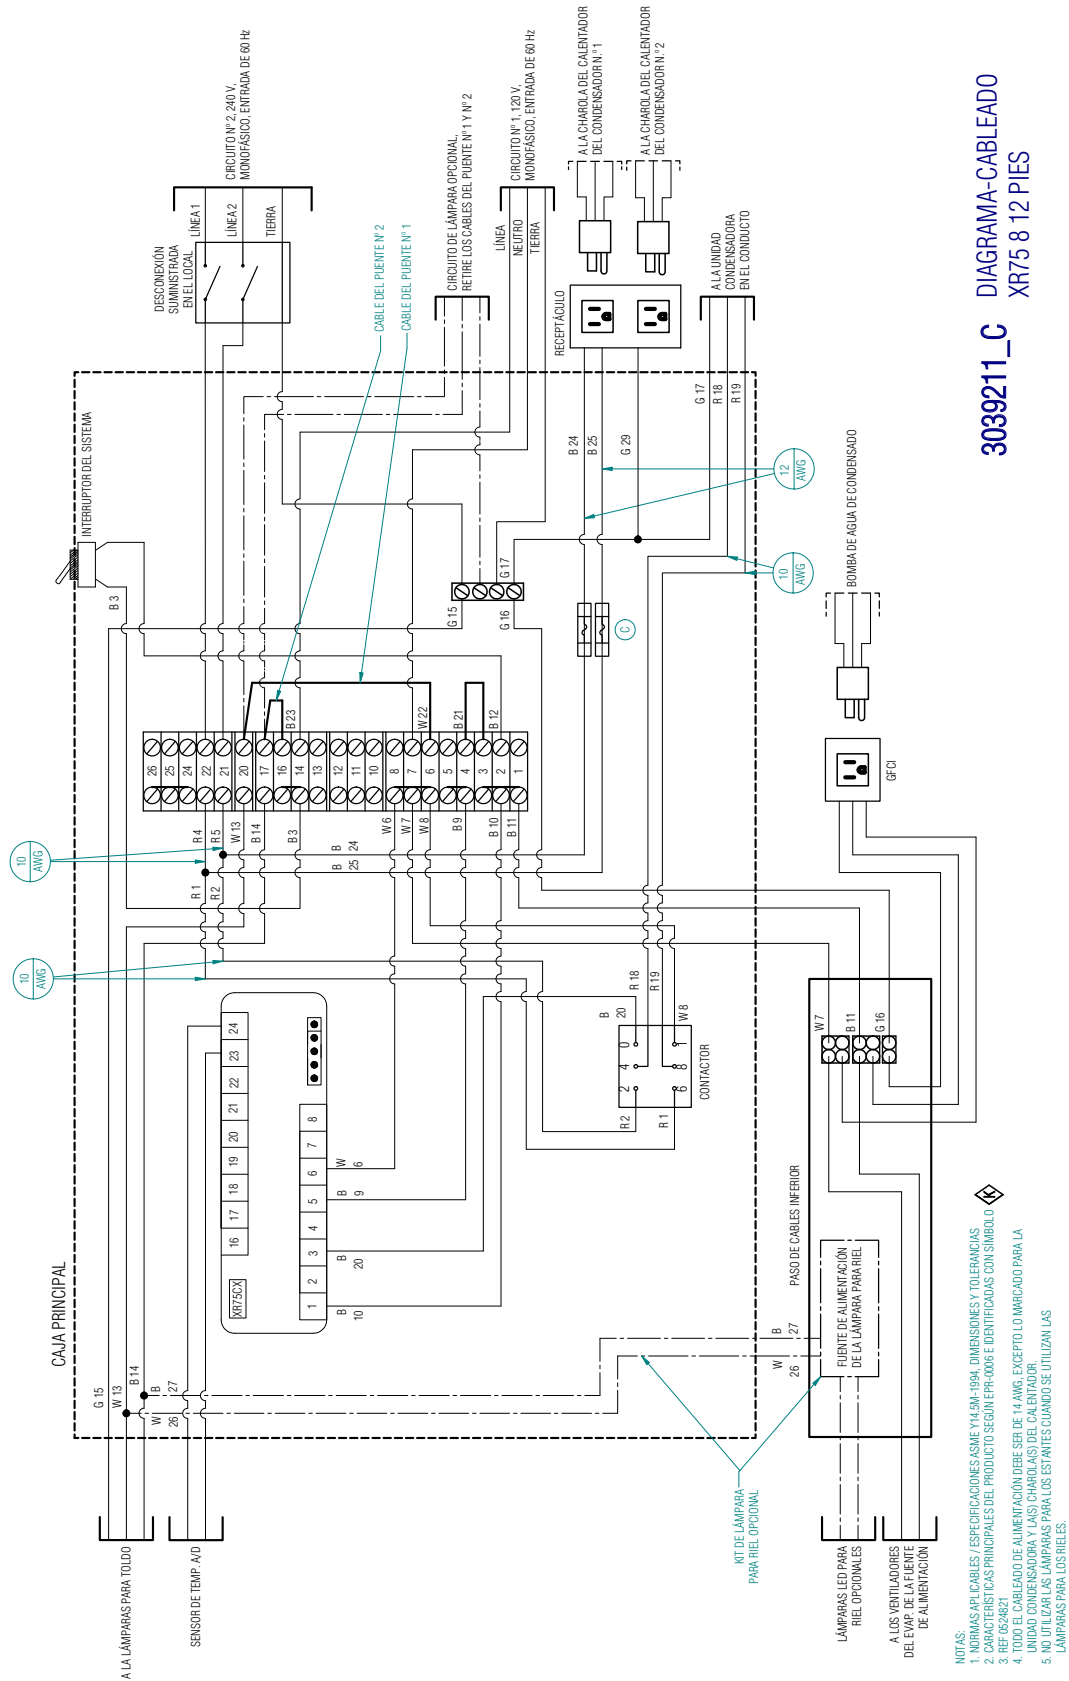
DIAGRAMA-CABLEADO
XR75 8 12 PIES
3039211_C

CIRCUITO Nº 2, 240 V, MONOFÁSICO, ENTRADA DE 60 Hz
LÍNEA 1
LÍNEA 2
TIERRA
DESCONEXIÓN SUMINISTRADA EN EL LOCAL

CIRCUITO DE LÁMPARA OPCIONAL, RETIRE LOS CABLES DEL PUENTE Nº 1 Y Nº 2
CABLE DEL PUENTE Nº 2
CABLE DEL PUENTE Nº 1

CIRCUITO Nº 1, 120 V, MONOFÁSICO, ENTRADA DE 60 Hz
LÍNEA
NEUTRO
TIERRA

A LA CHAROLA DEL CALENTADOR DEL CONDENSADOR N.º 1
A LA CHAROLA DEL CALENTADOR DEL CONDENSADOR N.º 2
RECEPTÁCULO

A LA UNIDAD CONDENSADORA EN EL CONDUCTO
G 17
R 18
R 19
B 24
B 25
G 29
12 AWG
10 AWG
BOMBA DE AGUA DE CONDENSADO
GFCI

INTERRUPTOR DEL SISTEMA
B 3
G 15
G 16
G 17
C

B 23
W 22
B 21
B 12
26 25 24 22 21 20 17 16 14 13 12 11 10 8 7 6 5 4 3 2 1
R 4
R 5
W 13
B 14
B 3
B 25
B 24
W 6
W 7
W 8
B 9
B 10
B 11
R 1
R 2
10 AWG
10 AWG

24 23 22 21 20 19 18 17 16
XR75CX
8 7 6 5 4 3 2 1
W 6
B 9
B 20
B 10

R 18
R 19
B 20
W 8
CONTACTOR
R 2
R 1

W 7
B 11
G 16

PASO DE CABLES INFERIOR
FUENTE DE ALIMENTACIÓN DE LA LÁMPARA PARA RIEL
B 27
W 26

CAJA PRINCIPAL
G 15
W 13
B 14
W 26
B 27

A LA LÁMPARAS PARA TOLDO
SENSOR DE TEMP. A/D
KIT DE LÁMPARA PARA RIEL OPCIONAL
LÁMPARAS LED PARA RIEL OPCIONALES
A LOS VENTILADORES DEL EVAP. DE LA FUENTE DE ALIMENTACIÓN

NOTAS:
1. NORMAS APLICABLES / ESPECIFICACIONES ASME Y14.5M-1994, DIMENSIONES Y TOLERANCIAS
2. CARACTERÍSTICAS PRINCIPALES DEL PRODUCTO SEGÚN EPR-0006 E IDENTIFICADAS CON SÍMBOLO K
3. REF 0524821
4. TODO EL CABLEADO DE ALIMENTACIÓN DEBE SER DE 14 AWG, EXCEPTO LO MARCADO PARA LA UNIDAD CONDENSADORA Y LA(S) CHAROLA(S) DEL CALENTADOR.
5. NO UTILIZAR LAS LÁMPARAS PARA LOS ESTANTES CUANDO SE UTILIZAN LAS LÁMPARAS PARA LOS RIELES.